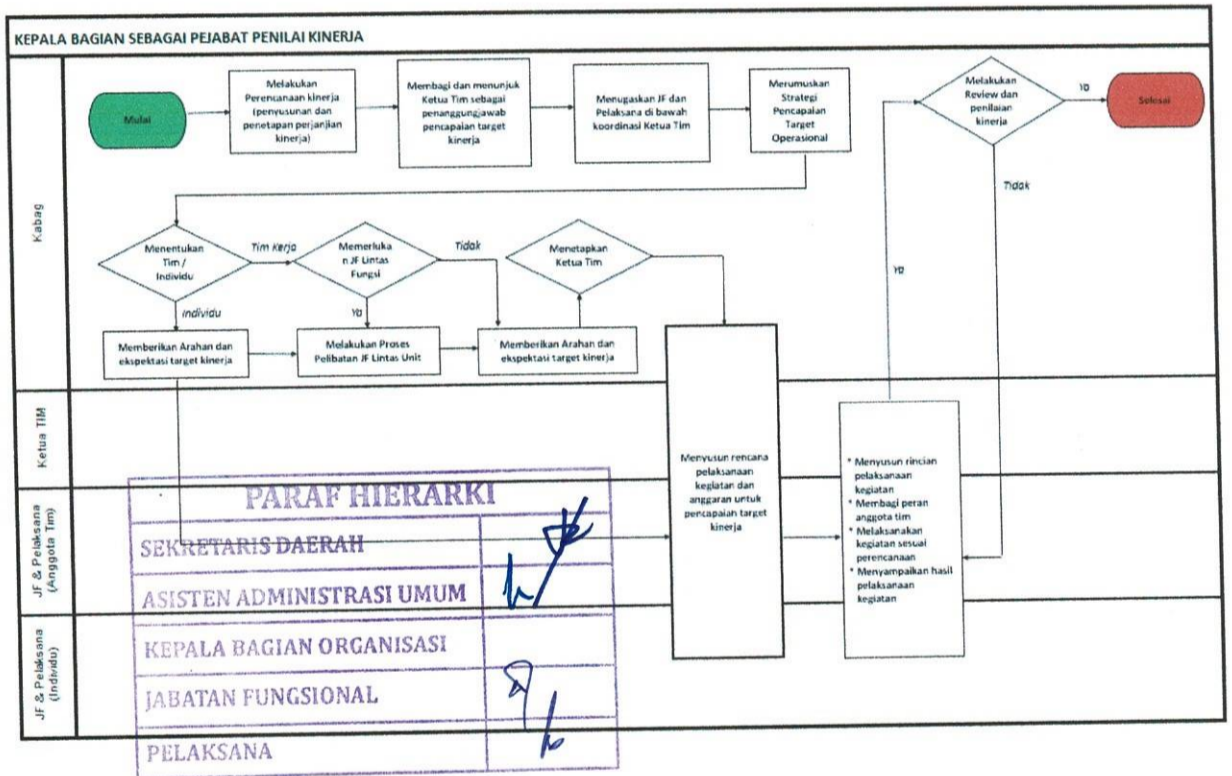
KEPALA BAGIAN SEBAGAI PEJABAT PENILAI KINERJA

Kabag

Mulai

Melakukan Perencanaan kinerja (penyusunan dan penetapan perjanjian kinerja)

Membagi dan menunjuk Ketua Tim sebagai penanggungjawab pencapaian target kinerja

Menugaskan JF dan Pelaksana di bawah koordinasi Ketua Tim

Merumuskan Strategi Pencapaian Target Operasional

Melakukan Review dan penilaian kinerja

Ya

Selesai

Tidak

Menentukan Tim / Individu

Tim Kerja

Memerlukan JF Lintas Fungsi

Tidak

Menetapkan Ketua Tim

Ya

Individu

Ya

Memberikan Arahan dan ekspektasi target kinerja

Melakukan Proses Pelibatan JF Lintas Unit

Memberikan Arahan dan ekspektasi target kinerja

Ketua TIM

Menyusun rencana pelaksanaan kegiatan dan anggaran untuk pencapaian target kinerja

* Menyusun rincian pelaksanaan kegiatan
* Membagi peran anggota tim
* Melaksanakan kegiatan sesuai perencanaan
* Menyampaikan hasil pelaksanaan kegiatan

JF & Pelaksana (Anggota Tim)

JF & Pelaksana (Individu)

| PARAF HIERARKI | |
|---|---|
| SEKRETARIS DAERAH | |
| ASISTEN ADMINISTRASI UMUM | |
| KEPALA BAGIAN ORGANISASI | |
| JABATAN FUNGSIONAL | |
| PELAKSANA | |